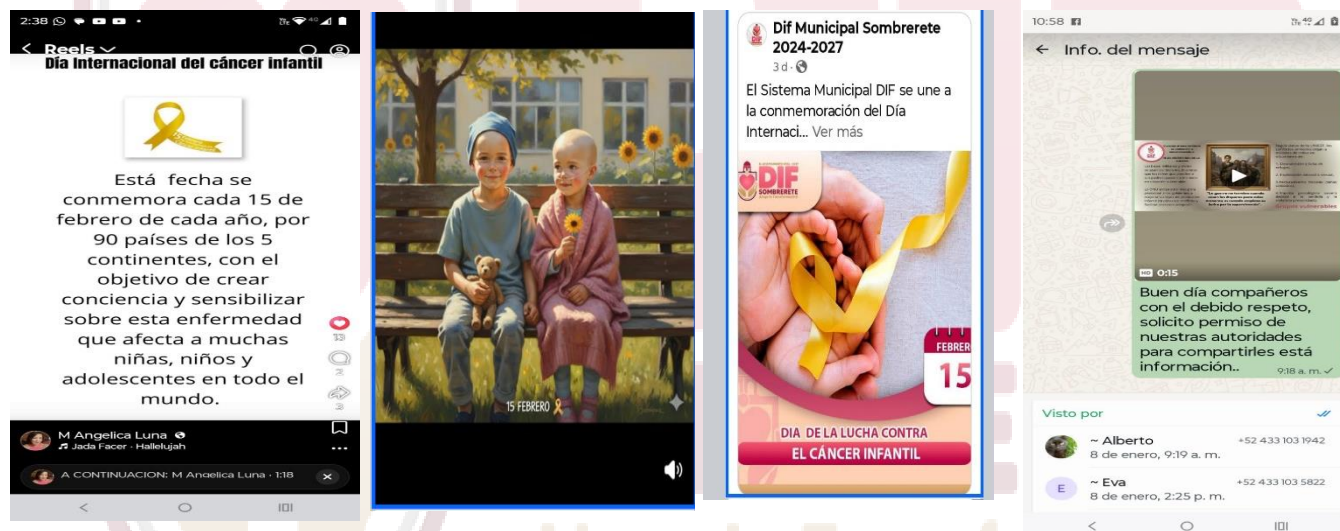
2:38

< Reels

Día Internacional del cáncer infantil

Está fecha se conmemora cada 15 de febrero de cada año, por 90 países de los 5 continentes, con el objetivo de crear conciencia y sensibilizar sobre esta enfermedad que afecta a muchas niñas, niños y adolescentes en todo el mundo.

13

2

2

M Angelica Luna
Jada Facer · Hallelujah

A CONTINUACION: M Angelica Luna · 1:18

15 FEBRERO

Dif Municipal Sombrerete 2024-2027
3 d

El Sistema Municipal DIF se une a la conmemoración del Día Internaci... Ver más

DIF SOMBRERETE

FEBRER
15

DIA DE LA LUCHA CONTRA
EL CÁNCER INFANTIL

10:58

← Info. del mensaje

0:15

Buen día compañeros con el debido respeto, solicito permiso de nuestras autoridades para compartirles está información..
9:18 a. m.

Visto por

~ Alberto
8 de enero, 9:19 a. m.
+52 433 103 1942

~ Eva
8 de enero, 2:25 p. m.
+52 433 103 5822